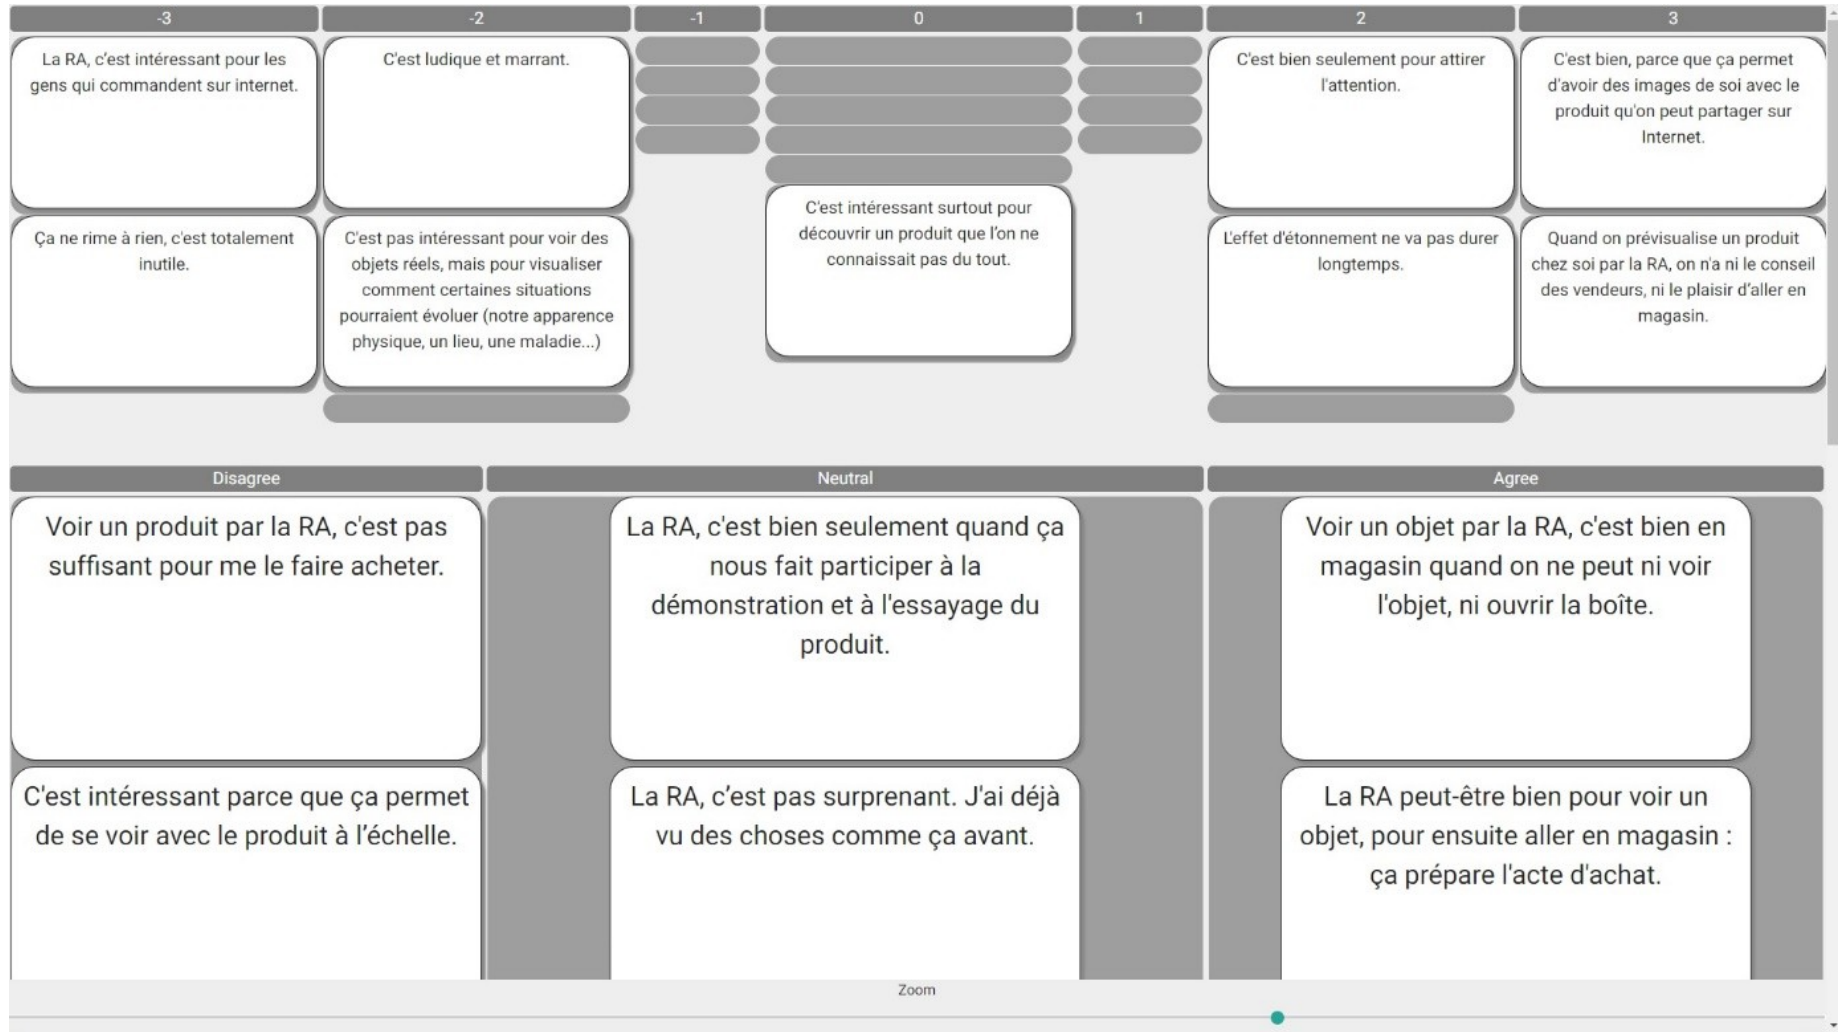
| -3 | -2 | -1 | 0 | 1 | 2 | 3 |
|---|---|---|---|---|---|---|
| La RA, c'est intéressant pour les gens qui commandent sur internet. | C'est ludique et marrant. | | C'est intéressant surtout pour découvrir un produit que l'on ne connaissait pas du tout. | | C'est bien seulement pour attirer l'attention. | C'est bien, parce que ça permet d'avoir des images de soi avec le produit qu'on peut partager sur Internet. |
| Ça ne rime à rien, c'est totalement inutile. | C'est pas intéressant pour voir des objets réels, mais pour visualiser comment certaines situations pourraient évoluer (notre apparence physique, un lieu, une maladie...) | | | | L'effet d'étonnement ne va pas durer longtemps. | Quand on prévisualise un produit chez soi par la RA, on n'a ni le conseil des vendeurs, ni le plaisir d'aller en magasin. |

Disagree

Voir un produit par la RA, c'est pas suffisant pour me le faire acheter.

C'est intéressant parce que ça permet de se voir avec le produit à l'échelle.

Neutral

La RA, c'est bien seulement quand ça nous fait participer à la démonstration et à l'essayage du produit.

La RA, c'est pas surprenant. J'ai déjà vu des choses comme ça avant.

Agree

Voir un objet par la RA, c'est bien en magasin quand on ne peut ni voir l'objet, ni ouvrir la boîte.

La RA peut-être bien pour voir un objet, pour ensuite aller en magasin : ça prépare l'acte d'achat.

Zoom